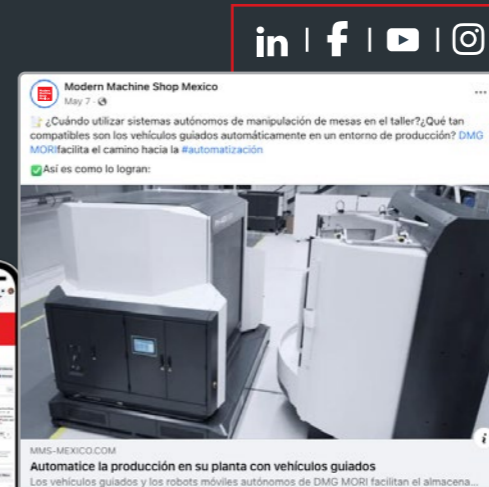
Modern Machine Shop Mexico
May 7 ·

¿Cuándo utilizar sistemas autónomos de manipulación de mesas en el taller?¿Qué tan compatibles son los vehículos guiados automáticamente en un entorno de producción? DMG MORIfacilita el camino hacia la #automatización

Así es como lo logran:

MMS-MEXICO.COM
Automatice la producción en su planta con vehículos guiados
Los vehículos guiados y los robots móviles autónomos de DMG MORI facilitan el almacena...